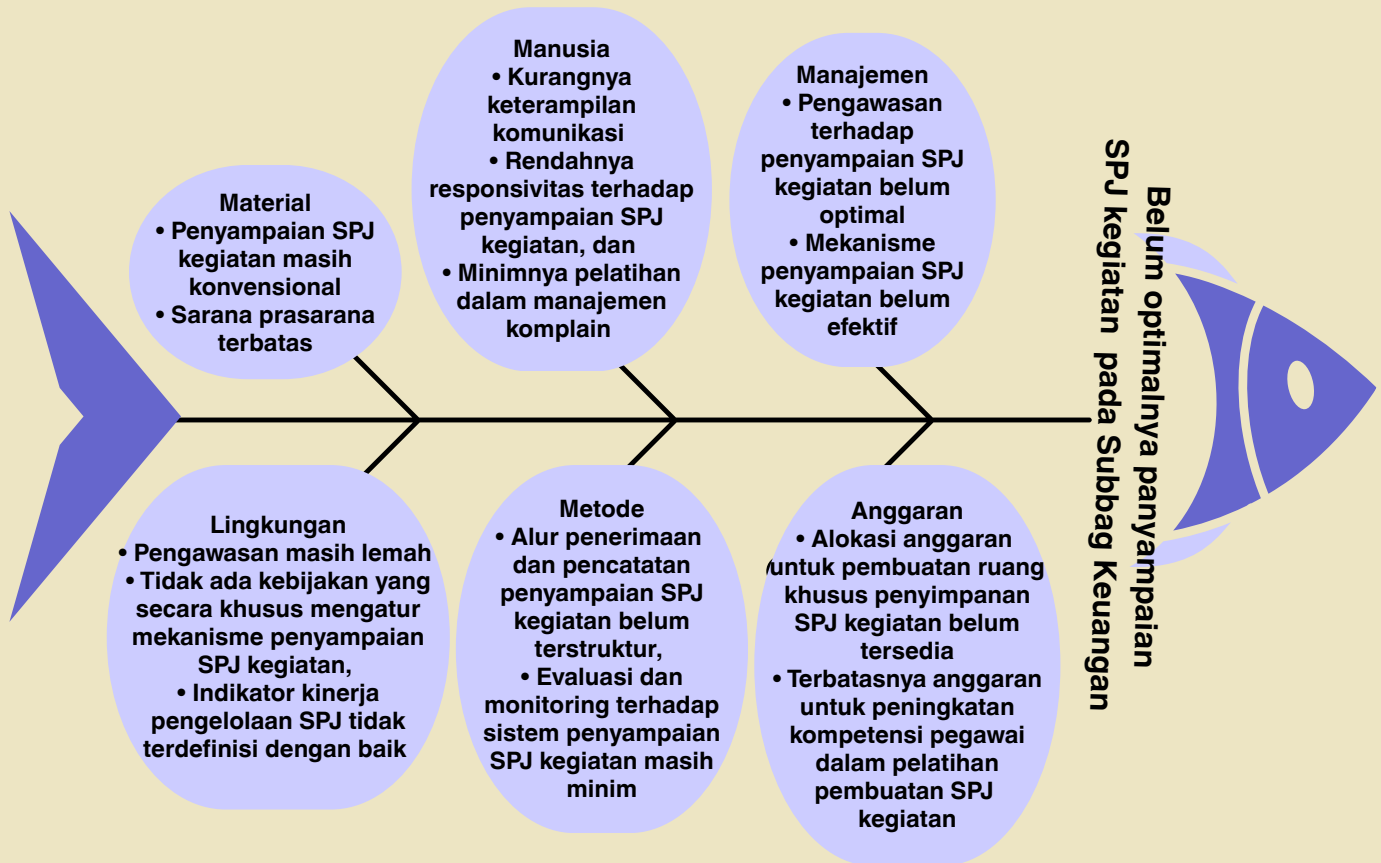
Material
• Penyampaian SPJ kegiatan masih konvensional
• Sarana prasarana terbatas

Manusia
• Kurangnya keterampilan komunikasi
• Rendahnya responsivitas terhadap penyampaian SPJ kegiatan, dan
• Minimnya pelatihan dalam manajemen komplain

Manajemen
• Pengawasan terhadap penyampaian SPJ kegiatan belum optimal
• Mekanisme penyampaian SPJ kegiatan belum efektif

Belum optimalnya penyampaian SPJ kegiatan pada Subbag Keuangan

Lingkungan
• Pengawasan masih lemah
• Tidak ada kebijakan yang secara khusus mengatur mekanisme penyampaian SPJ kegiatan,
• Indikator kinerja pengelolaan SPJ tidak terdefinisi dengan baik

Metode
• Alur penerimaan dan pencatatan penyampaian SPJ kegiatan belum terstruktur,
• Evaluasi dan monitoring terhadap sistem penyampaian SPJ kegiatan masih minim

Anggaran
• Alokasi anggaran untuk pembuatan ruang khusus penyimpanan SPJ kegiatan belum tersedia
• Terbatasnya anggaran untuk peningkatan kompetensi pegawai dalam pelatihan pembuatan SPJ kegiatan